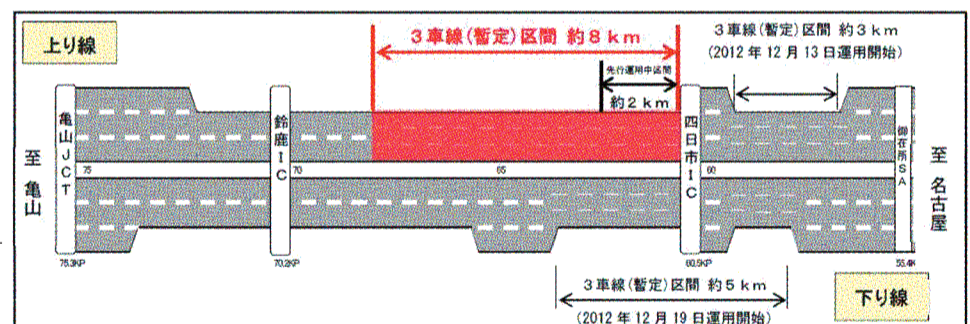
上り線

3車線(暫定)区間 約8km

先行運用中区間

約2km

3車線(暫定)区間 約3km
(2012年12月13日運用開始)

至 亀山

亀山JCT

75

鈴鹿IC

70

65

四日市IC

60

御在所SA

至 名古屋

75.3KP

70.2KP

60.5KP

55.4K

3車線(暫定)区間 約5km
(2012年12月19日運用開始)

下り線